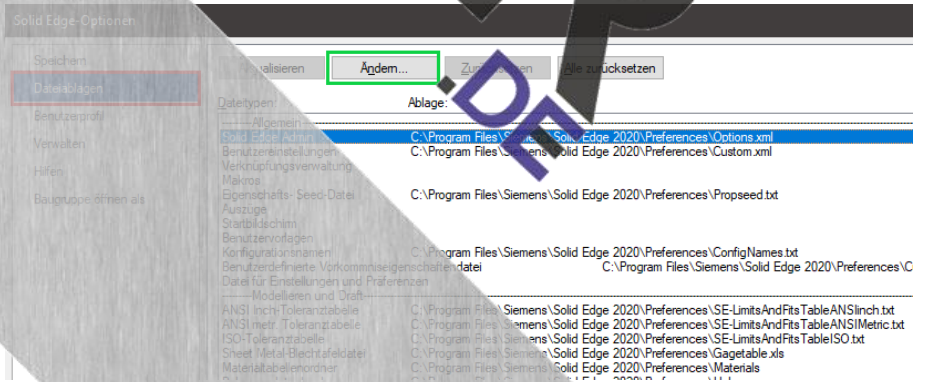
Solid Edge-Optionen

Speichern
Dateiablagen
Benutzerprofil
Verwalten
Hilfen
Baugruppe öffnen als

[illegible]ualisieren
Ändern...
Zu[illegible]
Alle zurücksetzen

Dateitypen:
Ablage:

Allgemein
Solid Edge Admin
C:\Program Files\Siemens\Solid Edge 2020\Preferences\Options.xml
Benutzereinstellungen
C:\Program Files\Siemens\Solid Edge 2020\Preferences\Custom.xml
Verknüpfungsverwaltung
Makros
Eigenschafts- Seed-Datei
C:\Program Files\Siemens\Solid Edge 2020\Preferences\Propseed.txt
Auszüge
Startbildschirm
Benutzervorlagen
Konfigurationsnamen
C:\Program Files\Siemens\Solid Edge 2020\Preferences\ConfigNames.txt
Benutzerdefinierte Vorkommniseigenschaftendatei
C:\Program Files\Siemens\Solid Edge 2020\Preferences\C
Datei für Einstellungen und Präferenzen
Modellieren und Draft
ANSI Inch-Toleranztabelle
C:\Program Files\Siemens\Solid Edge 2020\Preferences\SE-LimitsAndFitsTableANSIinch.txt
ANSI metr. Toleranztabelle
C:\Program Files\Siemens\Solid Edge 2020\Preferences\SE-LimitsAndFitsTableANSIMetric.txt
ISO-Toleranztabelle
C:\Program Files\Siemens\Solid Edge 2020\Preferences\SE-LimitsAndFitsTableISO.txt
Sheet Metal-Blechtafeldatei
C:\Program Files\Siemens\Solid Edge 2020\Preferences\Gagetable.xls
Materialtabellenordner
C:\Program Files\Siemens\Solid Edge 2020\Preferences\Materials